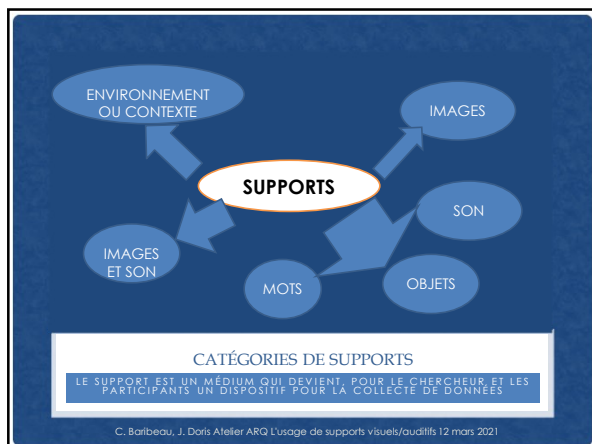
ENVIRONNEMENT OU CONTEXTE

IMAGES

SUPPORTS

SON

IMAGES ET SON

MOTS

OBJETS

CATÉGORIES DE SUPPORTS

LE SUPPORT EST UN MÉDIUM QUI DEVIENT, POUR LE CHERCHEUR, ET LES PARTICIPANTS UN DISPOSITIF POUR LA COLLECTE DE DONNÉES

C. Baribeau, J. Doris Atelier ARQ L'usage de supports visuels/auditifs 12 mars 2021